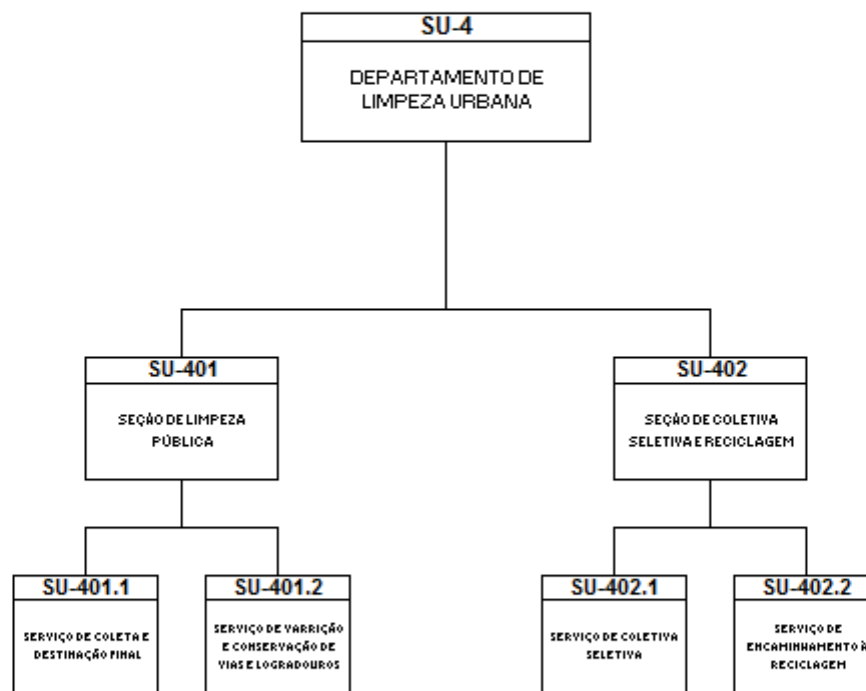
SU-4

DEPARTAMENTO DE LIMPEZA URBANA

SU-401

SEÇÃO DE LIMPEZA PÚBLICA

SU-402

SEÇÃO DE COLETIVA SELETIVA E RECICLAGEM

SU-401.1

SERVIÇO DE COLETA E DESTINAÇÃO FINAL

SU-401.2

SERVIÇO DE VARRIÇÃO E CONSERVAÇÃO DE VIAS E LOGRADOUROS

SU-402.1

SERVIÇO DE COLETIVA SELETIVA

SU-402.2

SERVIÇO DE ENCAMINHAMENTO À RECICLAGEM